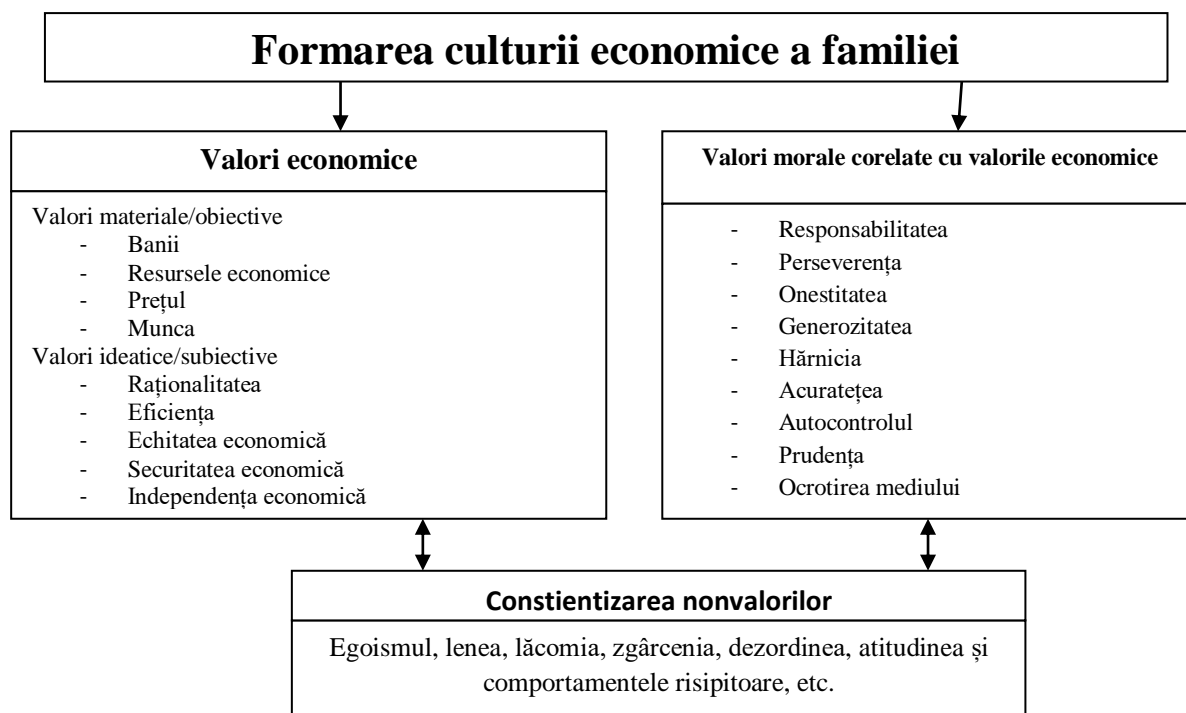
Formarea culturii economice a familiei

Valori economice

Valori materiale/obiective
- Banii
- Resursele economice
- Prețul
- Munca
Valori ideatice/subiective
- Raționalitatea
- Eficiența
- Echitatea economică
- Securitatea economică
- Independența economică

Valori morale corelate cu valorile economice

- Responsabilitatea
- Perseverența
- Onestitatea
- Generozitatea
- Hărnicia
- Acuratețea
- Autocontrolul
- Prudența
- Ocrotirea mediului

Constientizarea nonvalorilor

Egoismul, lenea, lăcomia, zgârcenia, dezordinea, atitudinea și comportamentele risipitoare, etc.